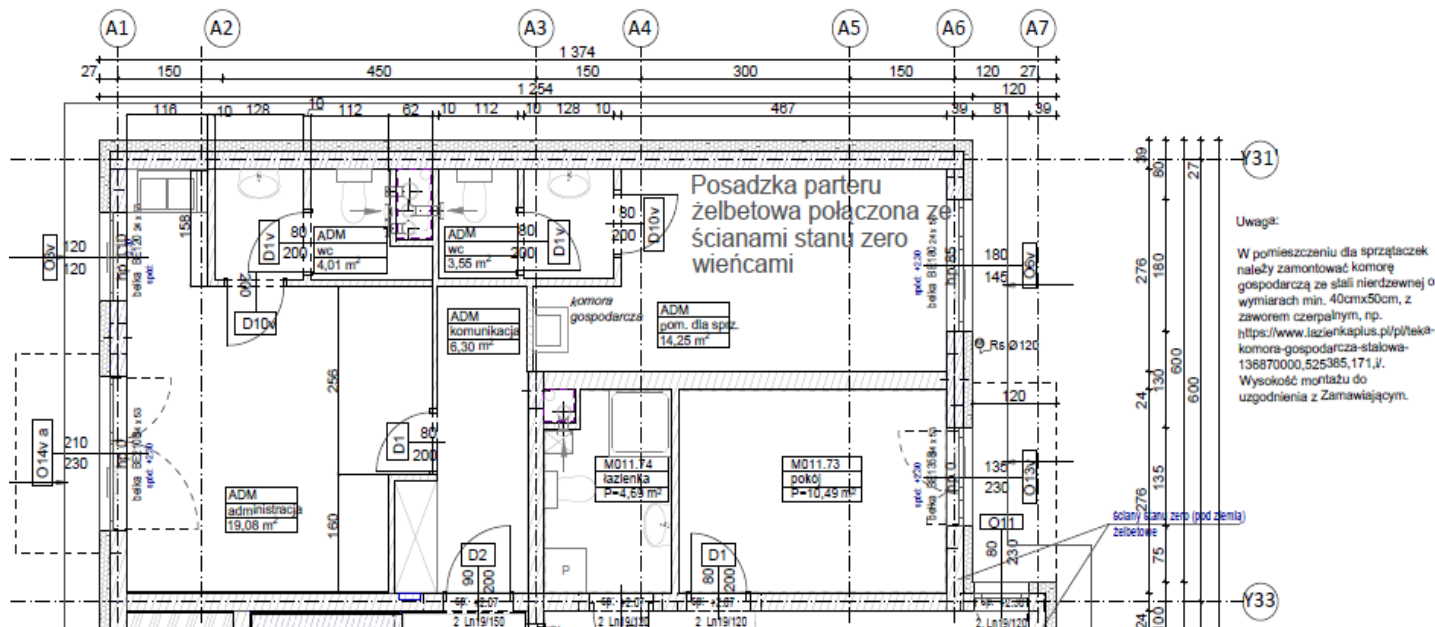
A1 A2 A3 A4 A5 A6 A7

1 374
27 150 450 150 300 150 120 27
120
1 254
116 10 128 10 112 62 10 112 10 128 10 467 39 81 39

Y31
39 80 27
276 180
600 600
130
24
135
276
75
24
Y33

Posadzka parteru żelbetowa połączona ze ścianami stanu zero wieńcami

Uwaga:

W pomieszczeniu dla sprzątaczek należy zamontować komorę gospodarczą ze stali nierdzewnej o wymiarach min. 40cmx50cm, z zaworem czerpalnym, np. https://www.lazienkaplus.pl/pl/teka-komora-gospodarcza-stalowa-136870000,525385,171,i/. Wysokość montażu do uzgodnienia z Zamawiającym.

O5v 120 120
158
D1v 80 200
ADM wc 4,01 m²
ADM wc 3,55 m²
80 200 D1v
80 200 D10v
400
D10v
180 145 O5v
ADM komunikacja 6,30 m²
komora gospodarcza
ADM pom. dla sprz. 14,25 m²
Rs Ø120
O14v a 210 230
256
D1 80 200
120
M011.74 łazienka P=4,69 m²
M011.73 pokój P=10,49 m²
135 230 O13v
ADM administracja 19,08 m²
160
O11
80 230
ściany stanu zero (pod ziemią) żelbetowe
D2 90 200
D1 80 200
P
2 Ln19/150
2 Ln19/120
2 Ln19/120
2 Ln19/120